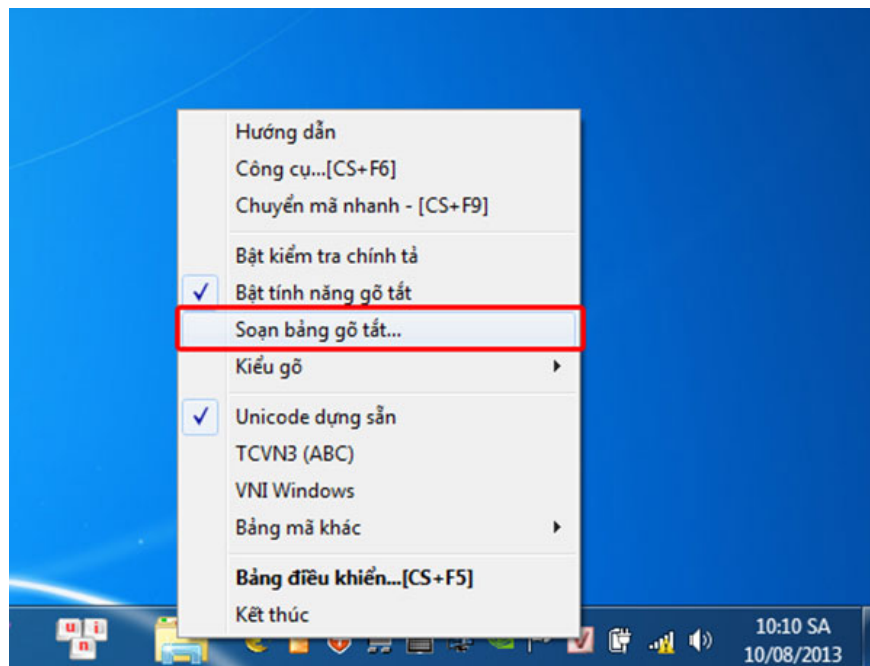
Hướng dẫn
Công cụ...[CS+F6]
Chuyển mã nhanh - [CS+F9]

Bật kiểm tra chính tả
Bật tính năng gõ tắt
Soạn bảng gõ tắt...
Kiểu gõ

Unicode dựng sẵn
TCVN3 (ABC)
VNI Windows
Bảng mã khác

Bảng điều khiển...[CS+F5]
Kết thúc

10:10 SA
10/08/2013